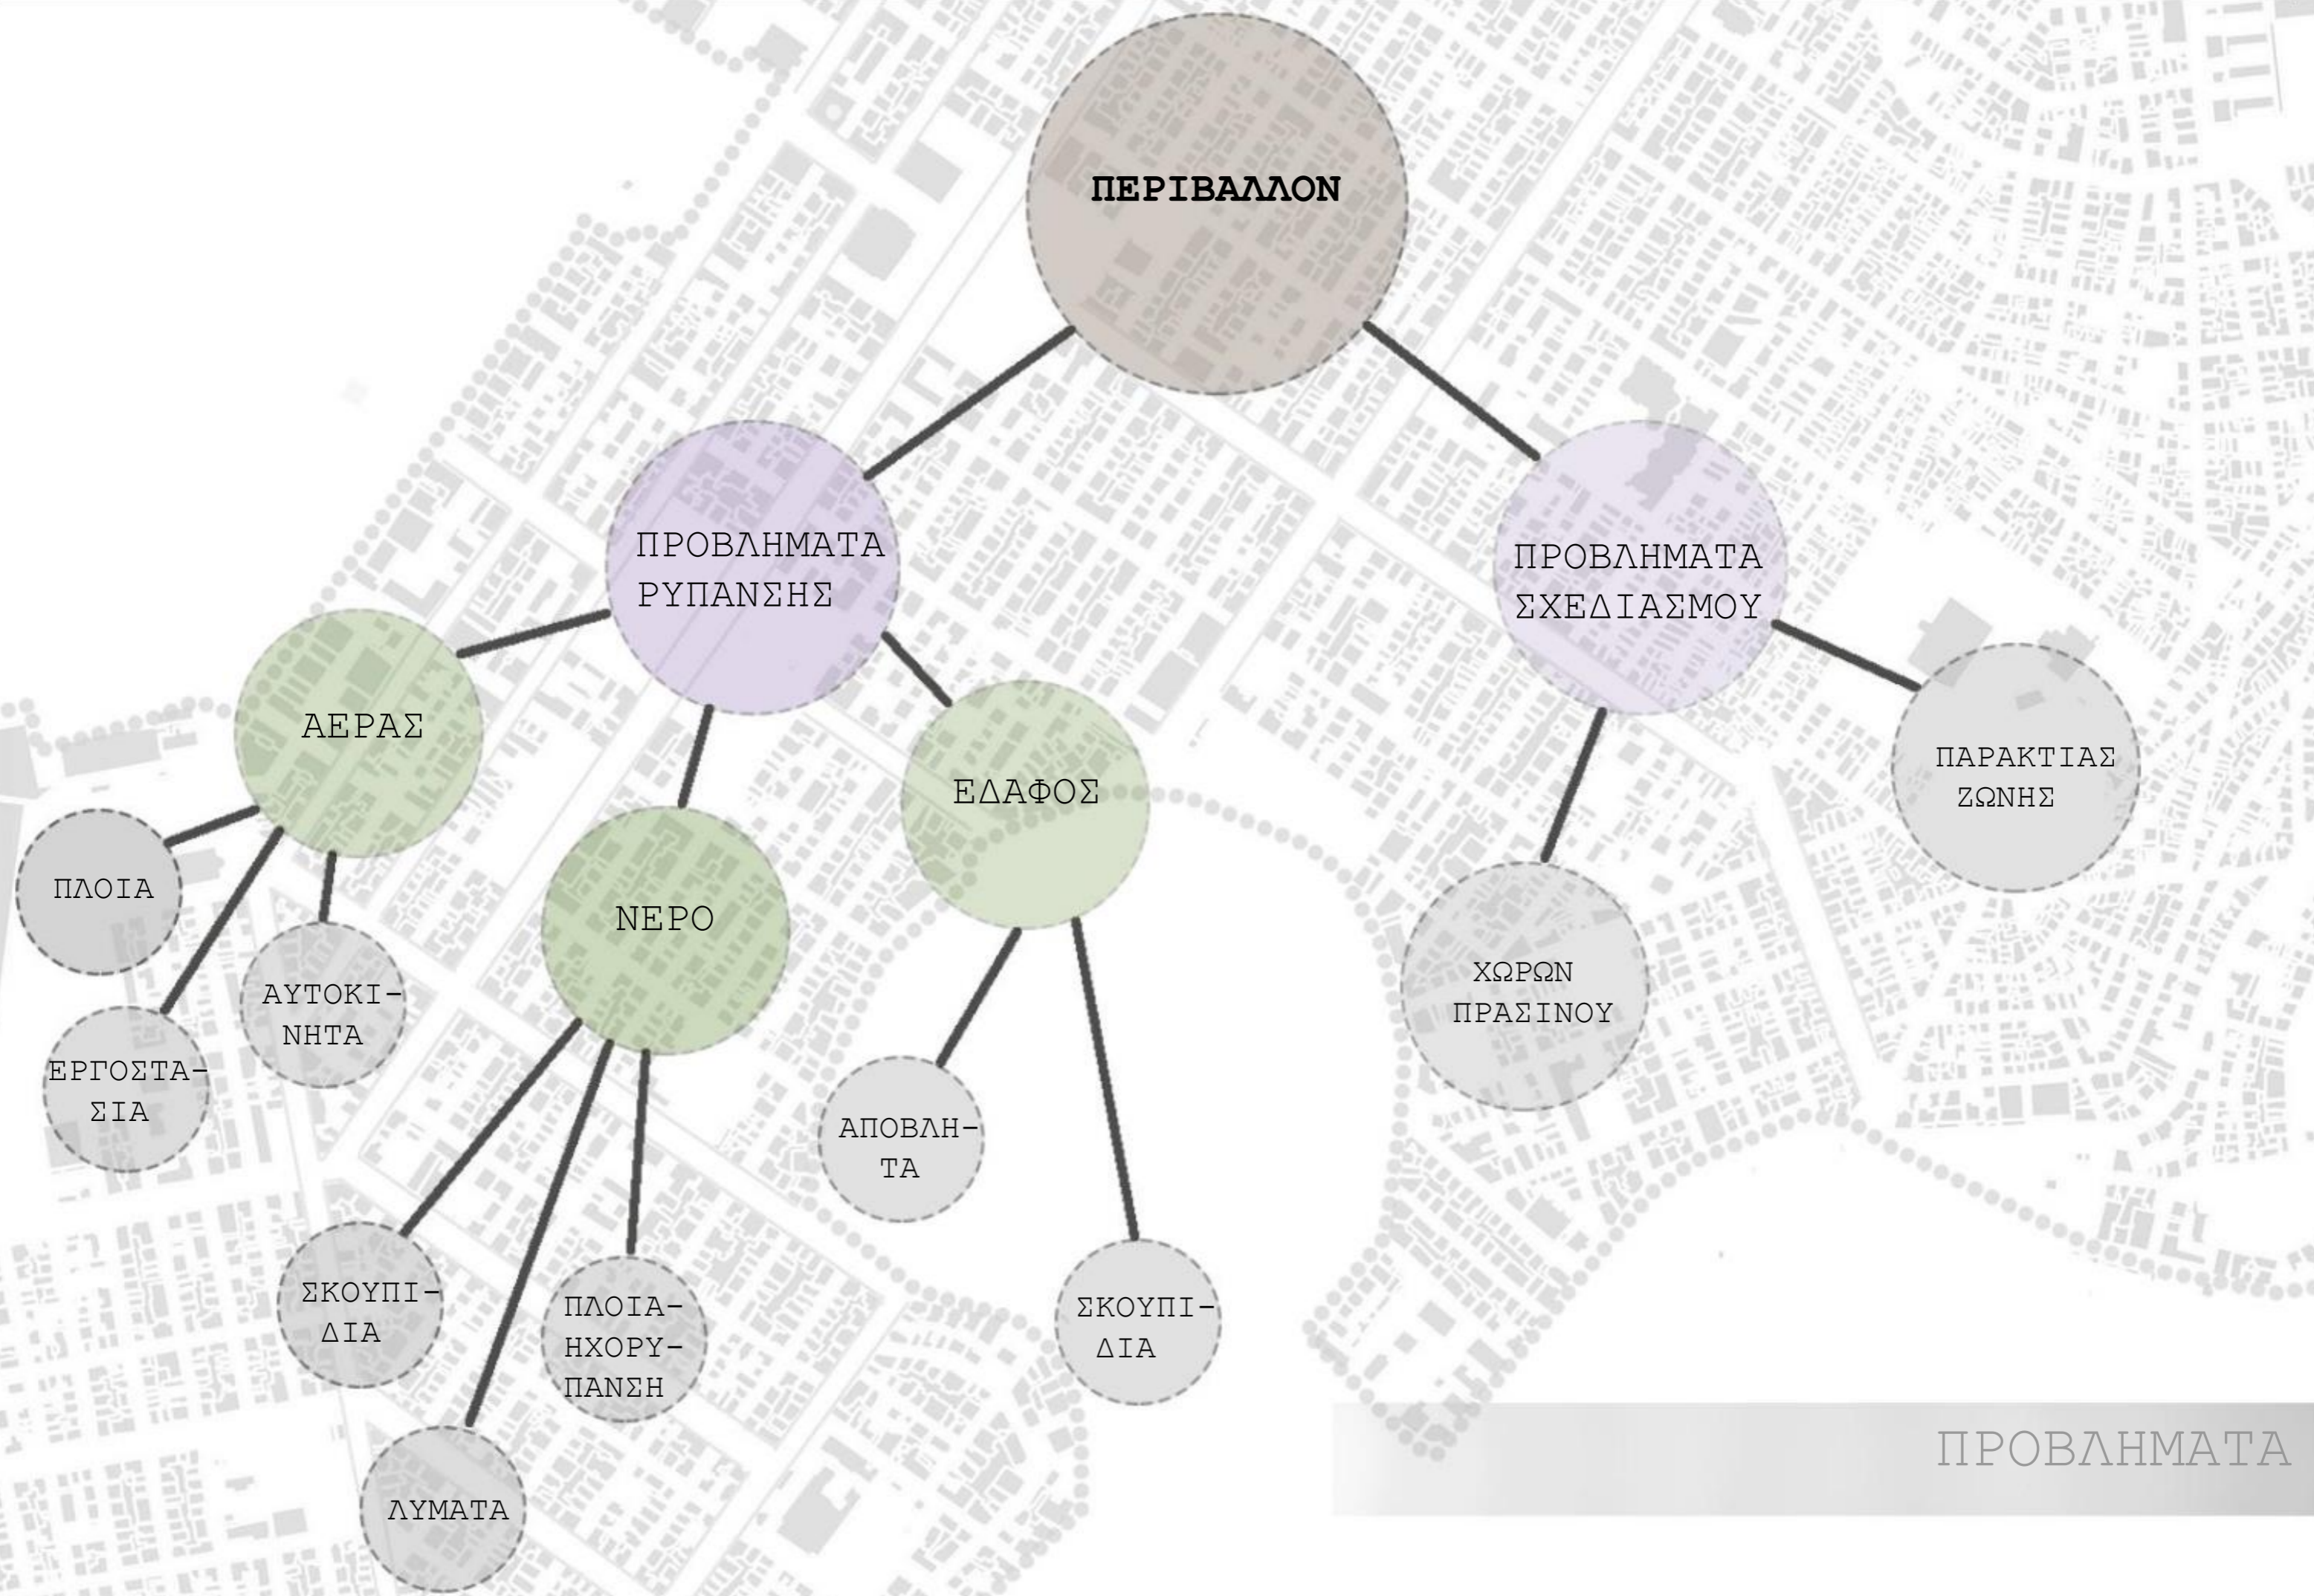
ΠΕΡΙΒΑΛΛΟΝ

ΠΡΟΒΛΗΜΑΤΑ ΡΥΠΑΝΣΗΣ

ΠΡΟΒΛΗΜΑΤΑ ΣΧΕΔΙΑΣΜΟΥ

ΑΕΡΑΣ

ΕΔΑΦΟΣ

ΝΕΡΟ

ΠΛΟΙΑ

ΑΥΤΟΚΙΝΗΤΑ

ΕΡΓΟΣΤΑΣΙΑ

ΑΠΟΒΛΗΤΑ

ΣΚΟΥΠΙΔΙΑ

ΠΛΟΙΑΗΧΟΡΥΠΑΝΣΗ

ΣΚΟΥΠΙΔΙΑ

ΛΥΜΑΤΑ

ΧΩΡΩΝ ΠΡΑΣΙΝΟΥ

ΠΑΡΑΚΤΙΑΣ ΖΩΝΗΣ

ΠΡΟΒΛΗΜΑΤΑ